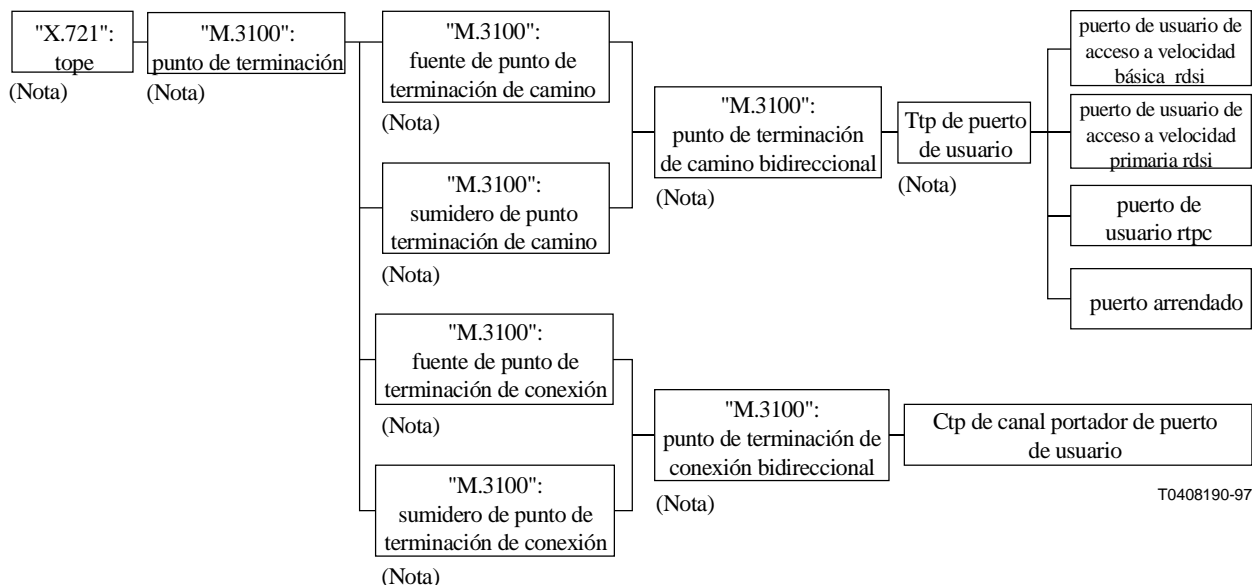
"X.721":
tope
(Nota)

"M.3100":
punto de terminación
(Nota)

"M.3100":
fuente de punto de terminación de camino
(Nota)

"M.3100":
sumidero de punto terminación de camino
(Nota)

"M.3100":
fuente de punto de terminación de conexión
(Nota)

"M.3100":
sumidero de punto de terminación de conexión
(Nota)

"M.3100":
punto de terminación de camino bidireccional
(Nota)

"M.3100":
punto de terminación de conexión bidireccional
(Nota)

Ttp de puerto de usuario
(Nota)

puerto de usuario de acceso a velocidad básica rdsi

puerto de usuario de acceso a velocidad primaria rdsi

puerto de usuario rtpc

puerto arrendado

Ctp de canal portador de puerto de usuario

T0408190-97